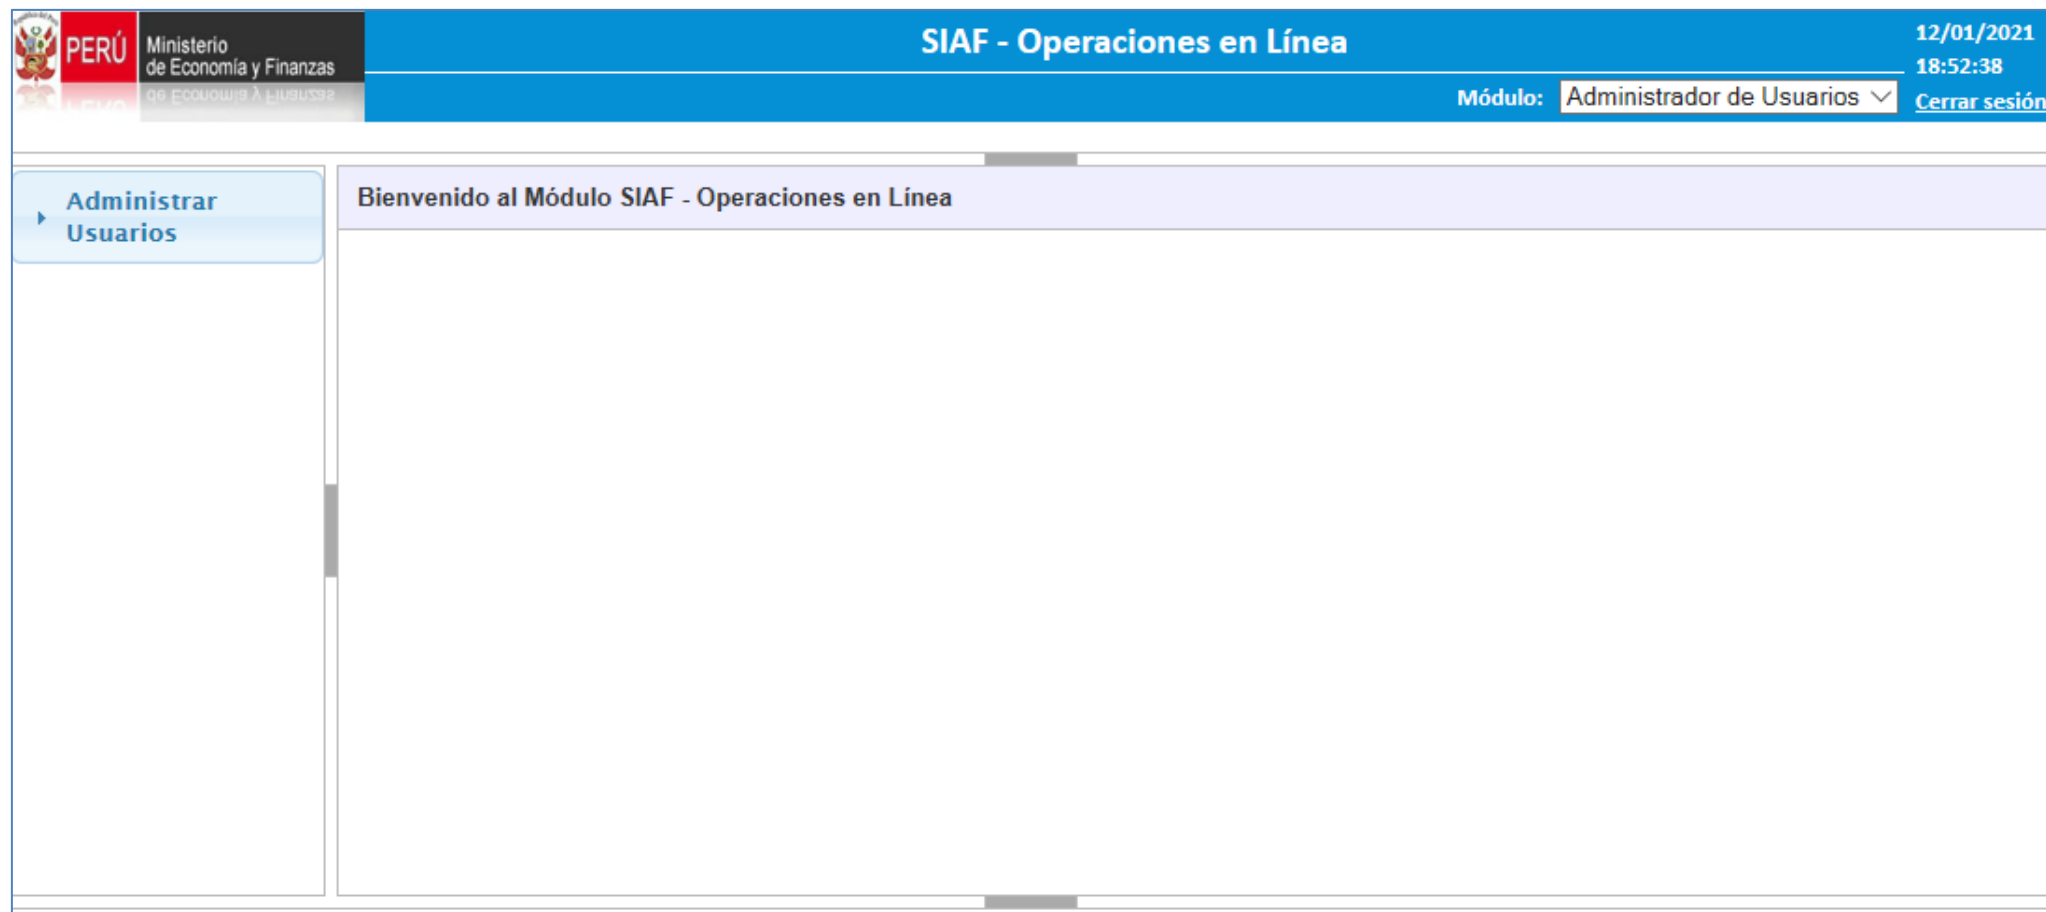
PERÚ Ministerio de Economía y Finanzas

SIAF - Operaciones en Línea

12/01/2021
18:52:38

Módulo: Administrador de Usuarios

Cerrar sesión

Administrar Usuarios

Bienvenido al Módulo SIAF - Operaciones en Línea